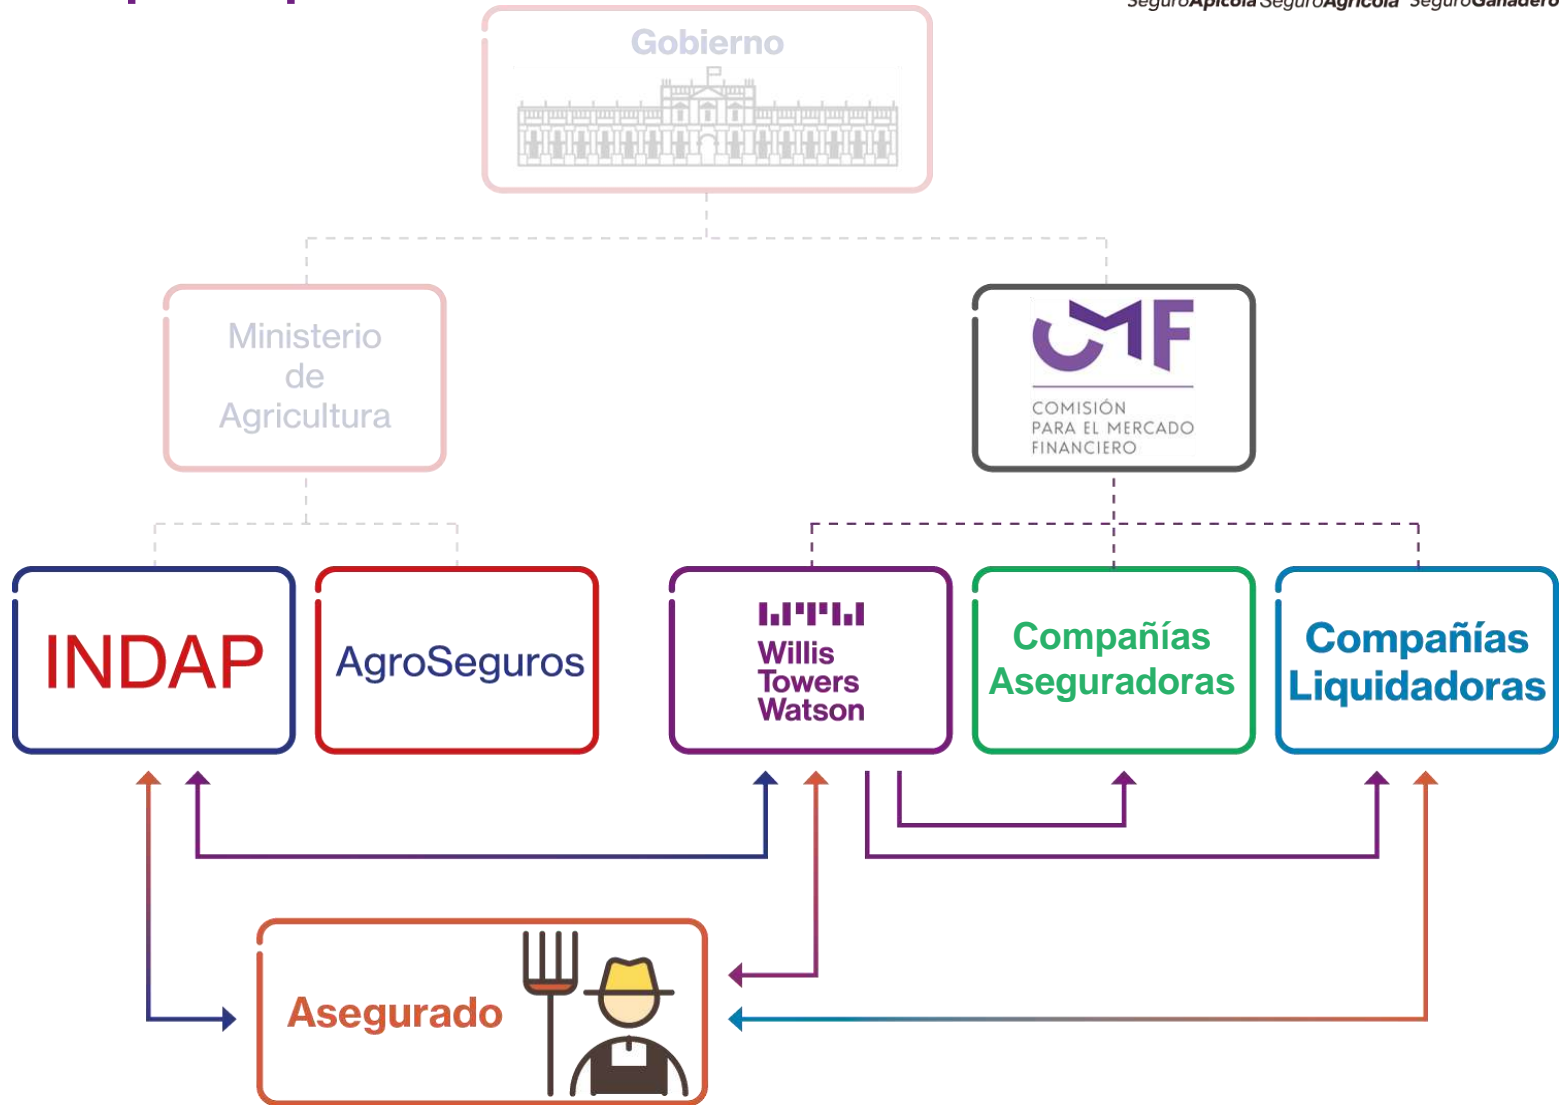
SeguroApícola SeguroAgrícola SeguroGanadero

Gobierno

Ministerio de Agricultura

CMF
COMISIÓN PARA EL MERCADO FINANCIERO

INDAP

AgroSeguros

Willis Towers Watson

Compañías Aseguradoras

Compañías Liquidadoras

Asegurado